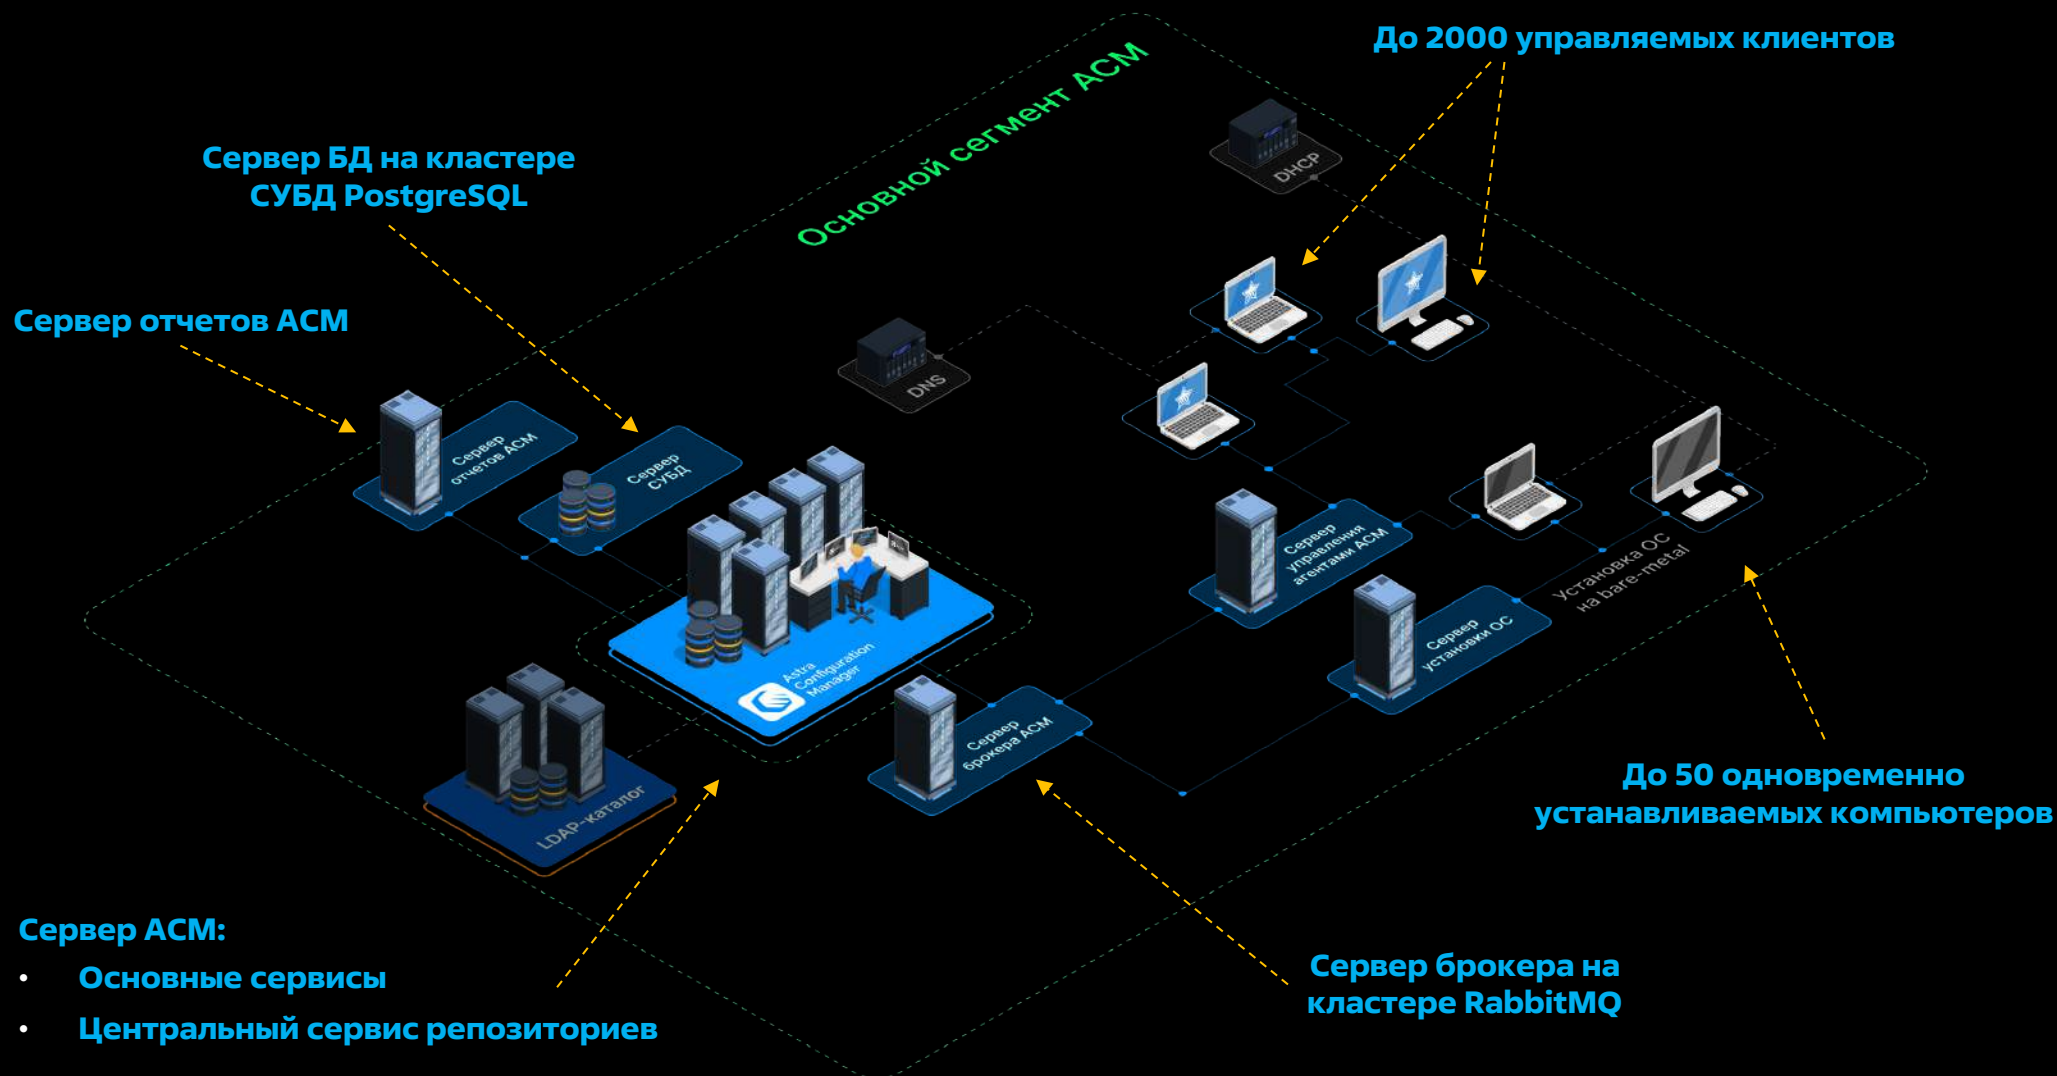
До 2000 управляемых клиентов

Основной сегмент ACM

Сервер БД на кластере СУБД PostgreSQL

Сервер отчетов ACM

DHCP

DNS

Сервер отчетов ACM

Сервер СУБД

Astra Configuration Manager

Сервер управления агентами ACM

Установка ОС на bare-metal

Сервер установки ОС

Сервер брокера ACM

LDAP-каталог

До 50 одновременно устанавливаемых компьютеров

Сервер ACM:
• Основные сервисы
• Центральный сервис репозиториев

Сервер брокера на кластере RabbitMQ